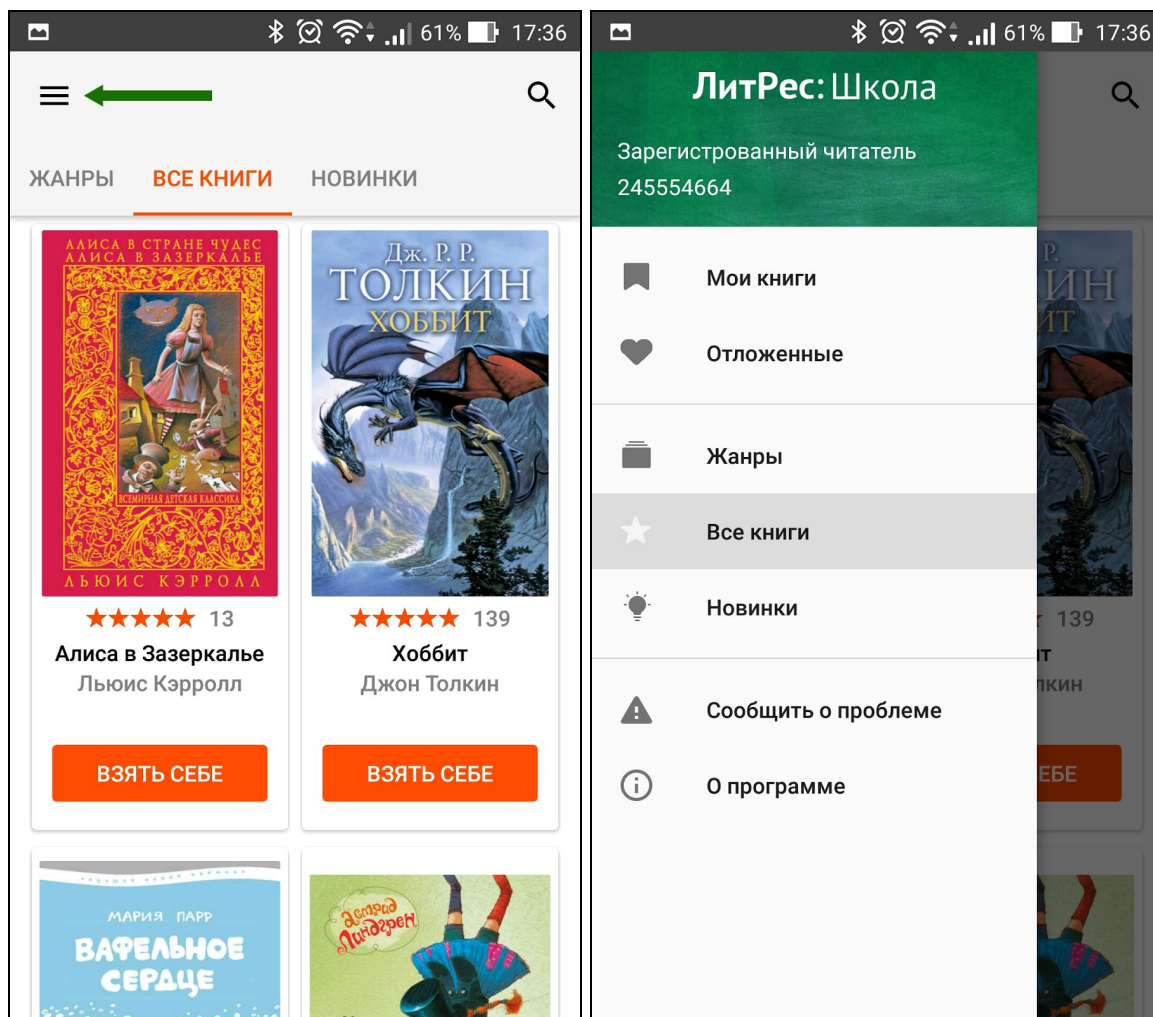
61% 17:36

ЖАНРЫ ВСЕ КНИГИ НОВИНКИ

АЛИСА В СТРАНЕ ЧУДЕС
АЛИСА В ЗАЗЕРКАЛЬЕ
ВСЕМИРНАЯ ДЕТСКАЯ КЛАССИКА
ЛЬЮИС КЭРРОЛЛ

★★★★★ 13
Алиса в Зазеркалье
Льюис Кэрролл
ВЗЯТЬ СЕБЕ

ДЖ. Р. Р.
ТОЛКИН
ХОББИТ

★★★★★ 139
Хоббит
Джон Толкин
ВЗЯТЬ СЕБЕ

МАРИЯ ПАРР
ВАФЕЛЬНОЕ СЕРДЦЕ

Астрид Линдгрен

61% 17:36

ЛитРес: Школа
Зарегистрованный читатель
245554664

Мои книги
Отложенные
Жанры
Все книги
Новинки
Сообщить о проблеме
О программе

139
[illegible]
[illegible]
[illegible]